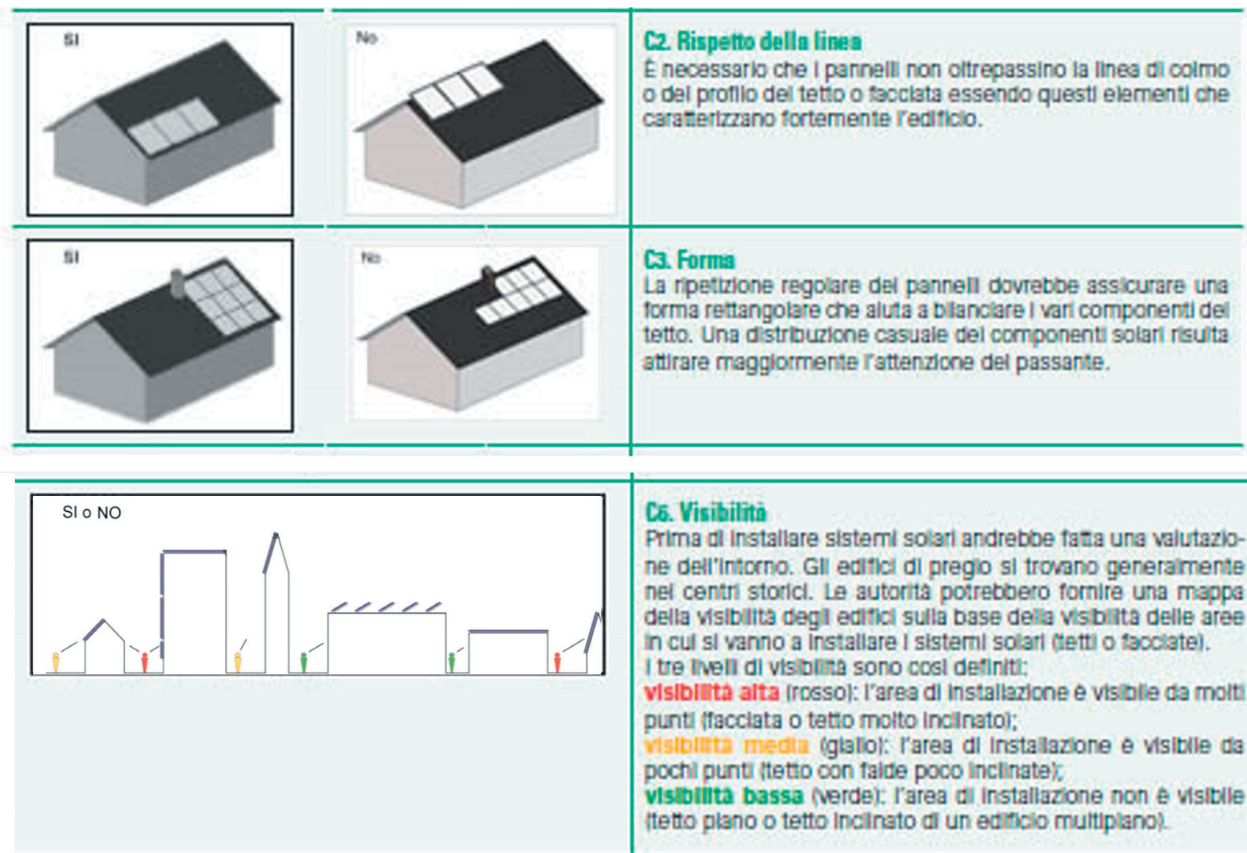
SI

No

C2. Rispetto della linea
È necessario che i pannelli non oltrepassino la linea di colmo o del profilo del tetto o facciata essendo questi elementi che caratterizzano fortemente l'edificio.

SI

No

C3. Forma
La ripetizione regolare dei pannelli dovrebbe assicurare una forma rettangolare che aiuta a bilanciare i vari componenti del tetto. Una distribuzione casuale dei componenti solari risulta attirare maggiormente l'attenzione del passante.

SI o NO

C6. Visibilità
Prima di installare sistemi solari andrebbe fatta una valutazione dell'intorno. Gli edifici di pregio si trovano generalmente nei centri storici. Le autorità potrebbero fornire una mappa della visibilità degli edifici sulla base della visibilità delle aree in cui si vanno a installare i sistemi solari (tetti o facciate).
I tre livelli di visibilità sono così definiti:
visibilità alta (rosso): l'area di installazione è visibile da molti punti (facciata o tetto molto inclinato);
visibilità media (giallo): l'area di installazione è visibile da pochi punti (tetto con falde poco inclinate);
visibilità bassa (verde): l'area di installazione non è visibile (tetto piano o tetto inclinato di un edificio multipiano).